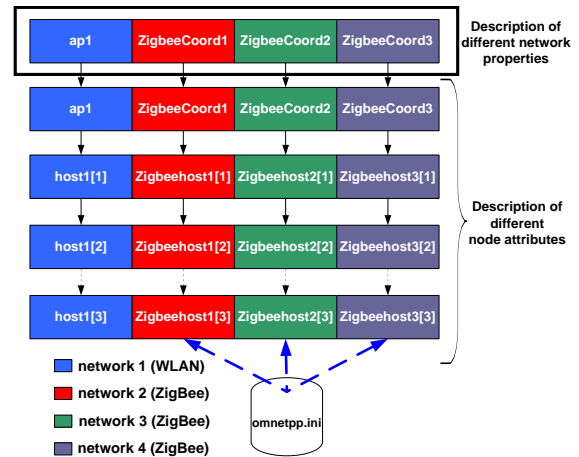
| ap1 | ZigbeeCoord1 | ZigbeeCoord2 | ZigbeeCoord3 |
|---|---|---|---|

Description of different network properties

| ap1 | ZigbeeCoord1 | ZigbeeCoord2 | ZigbeeCoord3 |
|---|---|---|---|
| host1[1] | Zigbeehost1[1] | Zigbeehost2[1] | Zigbeehost3[1] |
| host1[2] | Zigbeehost1[2] | Zigbeehost2[2] | Zigbeehost3[2] |
| host1[3] | Zigbeehost1[3] | Zigbeehost2[3] | Zigbeehost3[3] |

Description of different node attributes

network 1 (WLAN)
network 2 (ZigBee)
network 3 (ZigBee)
network 4 (ZigBee)

omnetpp.ini